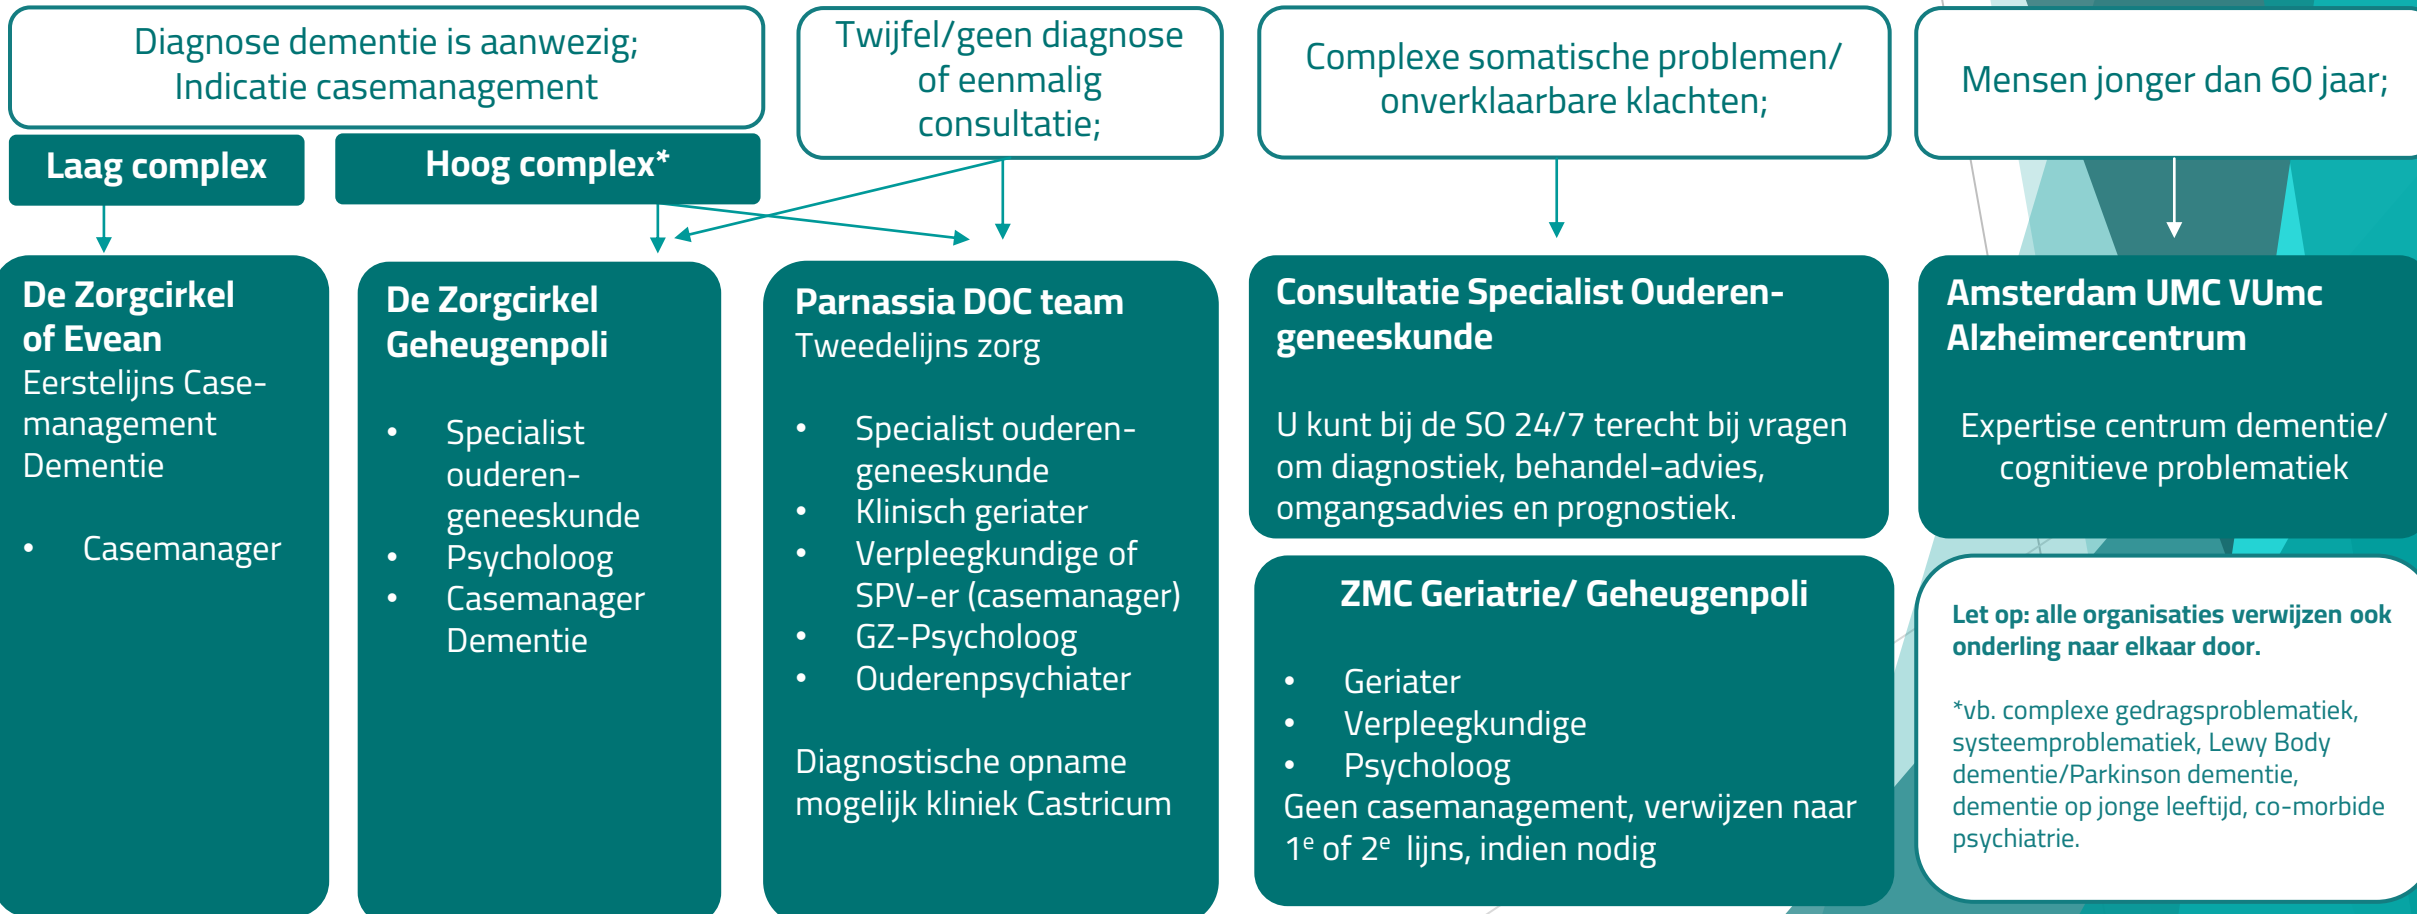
Diagnose dementie is aanwezig;
Indicatie casemanagement

Laag complex

Hoog complex*

Twijfel/geen diagnose of eenmalig consultatie;

Complexe somatische problemen/ onverklaarbare klachten;

Mensen jonger dan 60 jaar;

De Zorgcirkel of Evean
Eerstelijns Casemanagement Dementie

- Casemanager

De Zorgcirkel Geheugenpoli

- Specialist ouderengeneeskunde
- Psycholoog
- Casemanager Dementie

Parnassia DOC team
Tweedelijns zorg

- Specialist ouderengeneeskunde
- Klinisch geriater
- Verpleegkundige of SPV-er (casemanager)
- GZ-Psycholoog
- Ouderenpsychiater

Diagnostische opname mogelijk kliniek Castricum

Consultatie Specialist Ouderengeneeskunde

U kunt bij de SO 24/7 terecht bij vragen om diagnostiek, behandel-advies, omgangsadvies en prognostiek.

ZMC Geriatrie/ Geheugenpoli

- Geriater
- Verpleegkundige
- Psycholoog

Geen casemanagement, verwijzen naar 1$^e$ of 2$^e$ lijns, indien nodig

Amsterdam UMC VUmc Alzheimercentrum

Expertise centrum dementie/ cognitieve problematiek

Let op: alle organisaties verwijzen ook onderling naar elkaar door.

*vb. complexe gedragsproblematiek, systeemproblematiek, Lewy Body dementie/Parkinson dementie, dementie op jonge leeftijd, co-morbide psychiatrie.